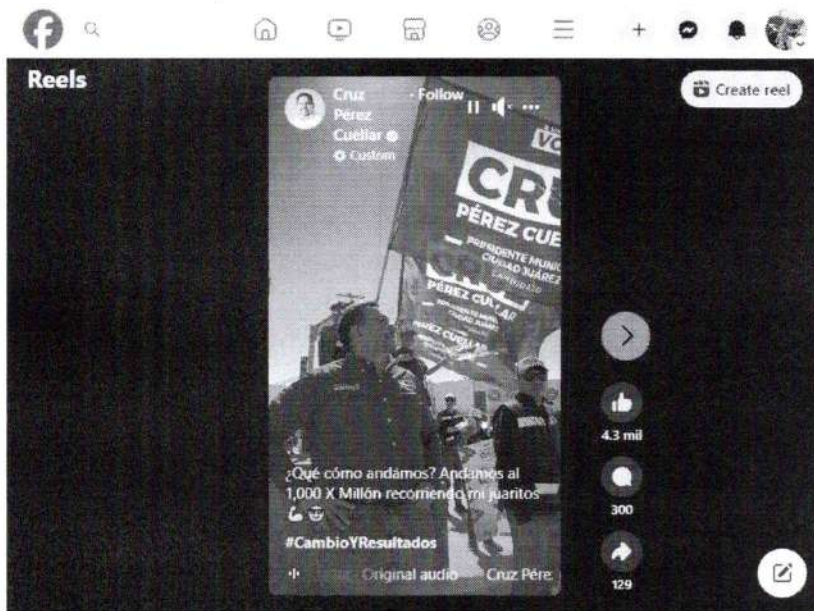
Reels

Create reel

Cruz Pérez Cuéllar
· Follow
Custom

VO
CRU
PÉREZ CUE
PRESIDENTE MUNIC
CIUDAD JUÁREZ
CANDIDATO
PÉREZ CUÉLLAR
PÉREZ CUÉLLA

¿Qué cómo andamos? Andamos al 1,000 X Millón recomendo mi juaritos 💪😎

#CambioYResultados

Original audio · Cruz Pére

4.3 mil

300

129